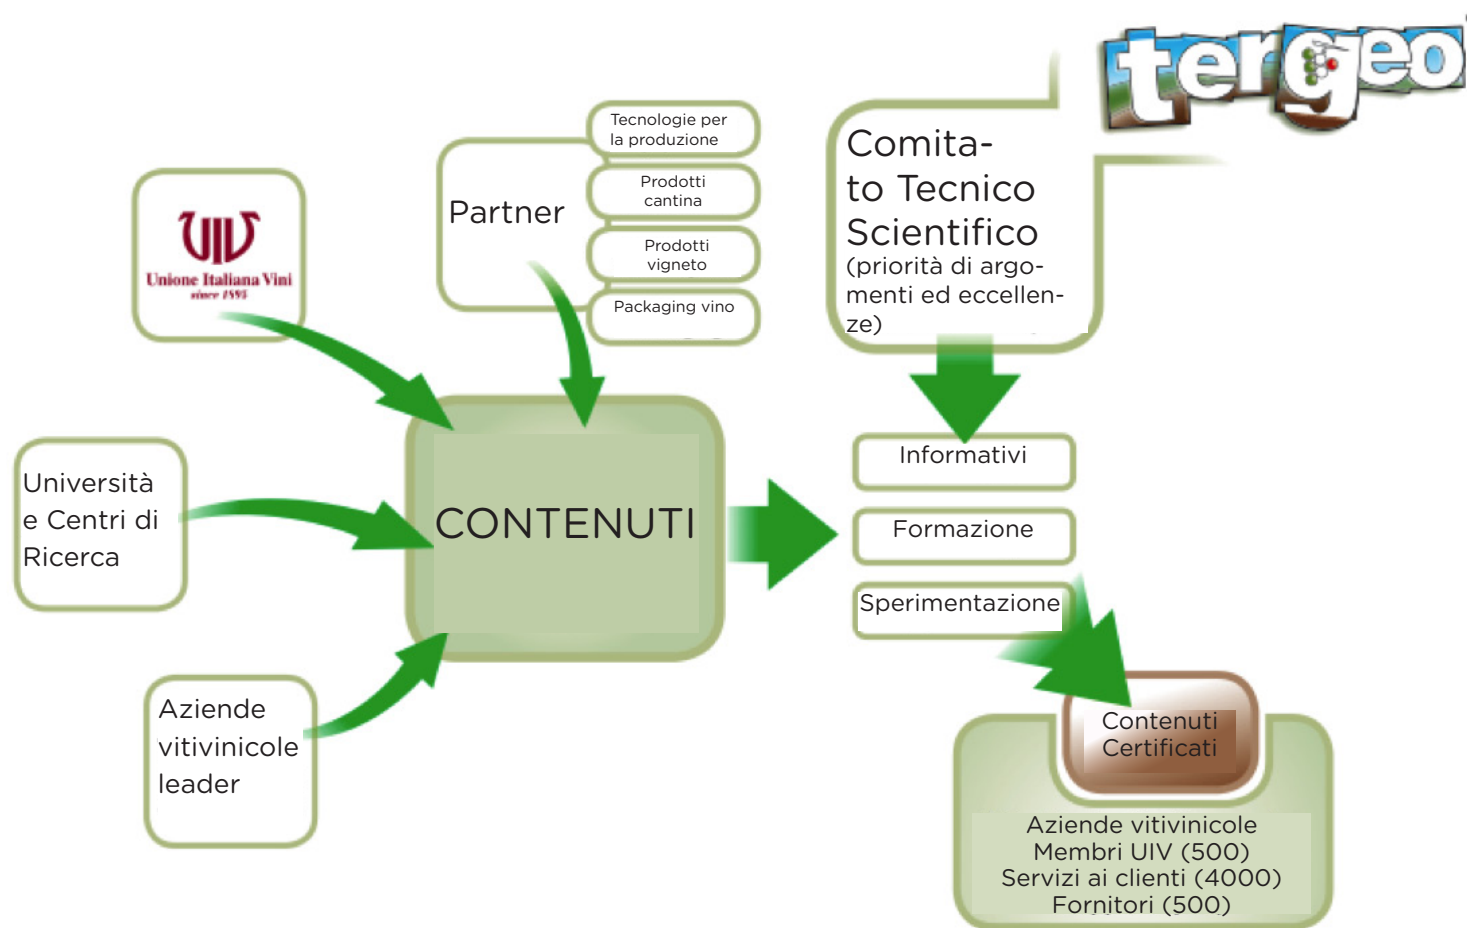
tergeo

UIV
Unione Italiana Vini
since 1895

Partner

Tecnologie per la produzione

Prodotti cantina

Prodotti vigneto

Packaging vino

Comitato Tecnico Scientifico
(priorità di argomenti ed eccellenze)

Università e Centri di Ricerca

CONTENUTI

Informativi

Formazione

Sperimentazione

Aziende vitivinicole leader

Contenuti Certificati

Aziende vitivinicole
Membri UIV (500)
Servizi ai clienti (4000)
Fornitori (500)